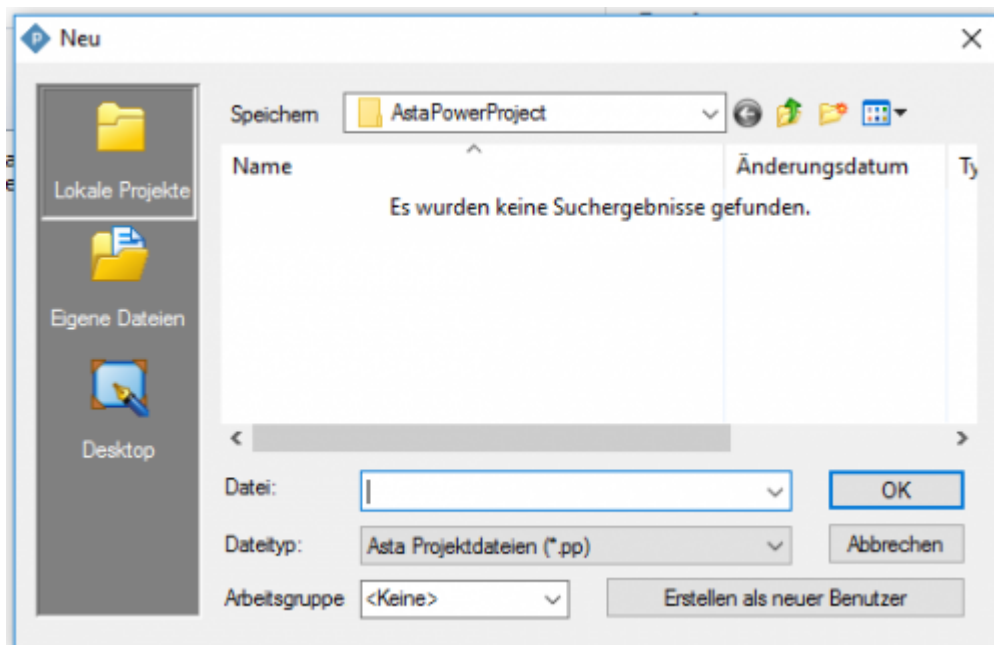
Neu

Lokale Projekte

Eigene Dateien

Desktop

Speichern AstaPowerProject

Name Änderungsdatum Ty

Es wurden keine Suchergebnisse gefunden.

Datei:

OK

Dateityp: Asta Projektdateien (*.pp)

Abbrechen

Arbeitsgruppe <Keine>

Erstellen als neuer Benutzer